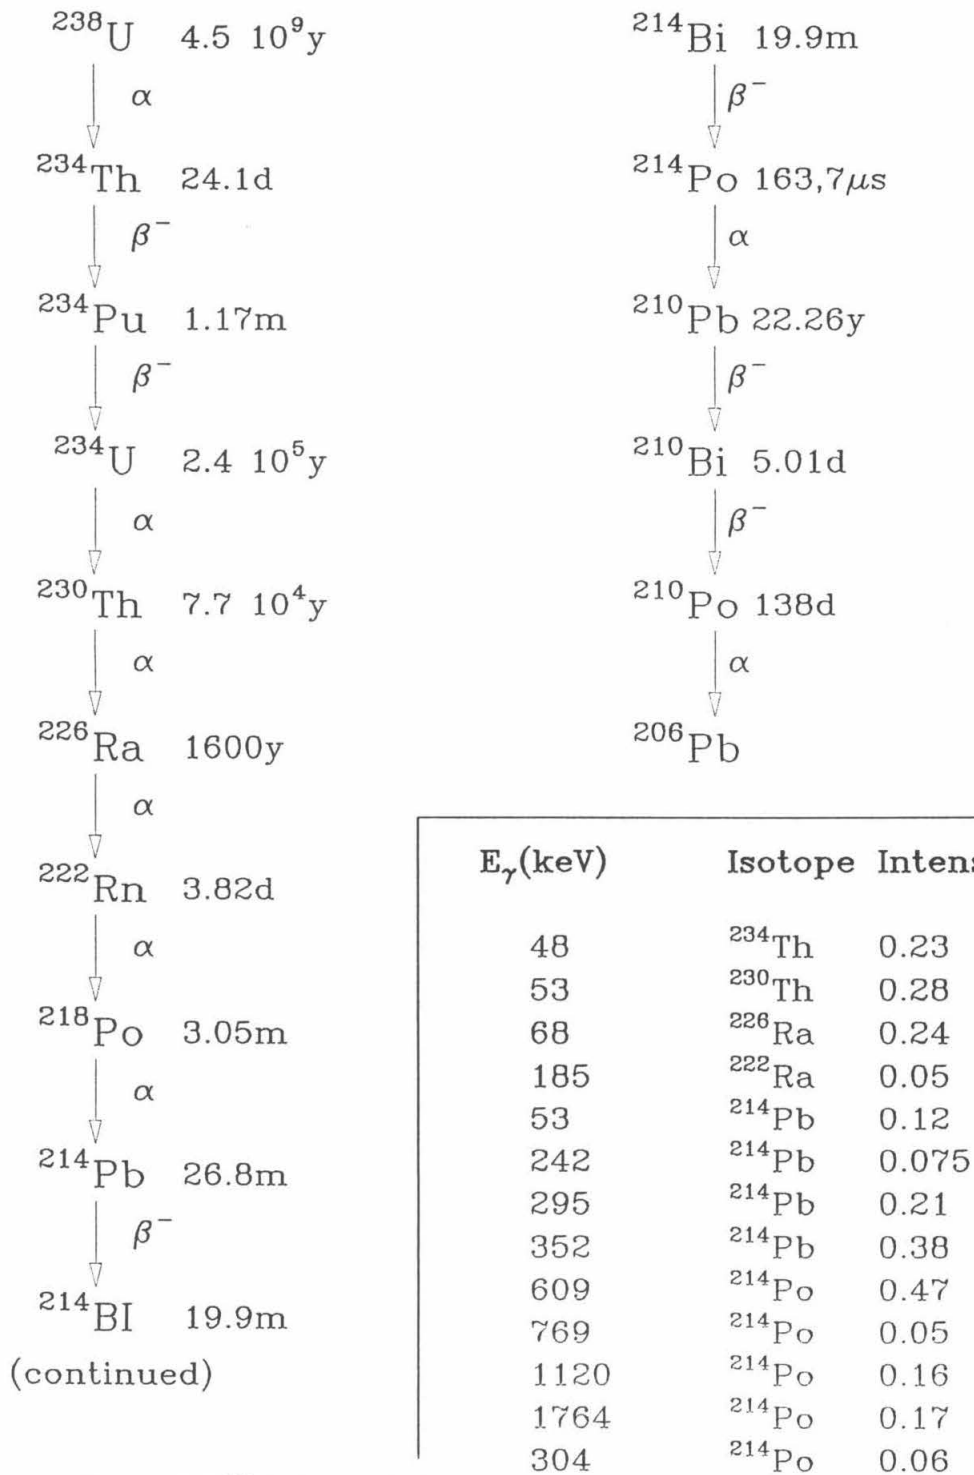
$^{238}$U 4.5 $10^9$y
$\alpha$
$^{234}$Th 24.1d
$\beta^-$
$^{234}$Pu 1.17m
$\beta^-$
$^{234}$U 2.4 $10^5$y
$\alpha$
$^{230}$Th 7.7 $10^4$y
$\alpha$
$^{226}$Ra 1600y
$\alpha$
$^{222}$Rn 3.82d
$\alpha$
$^{218}$Po 3.05m
$\alpha$
$^{214}$Pb 26.8m
$\beta^-$
$^{214}$BI 19.9m
(continued)

$^{214}$Bi 19.9m
$\beta^-$
$^{214}$Po 163,7$\mu$s
$\alpha$
$^{210}$Pb 22.26y
$\beta^-$
$^{210}$Bi 5.01d
$\beta^-$
$^{210}$Po 138d
$\alpha$
$^{206}$Pb

| $E_\gamma$(keV) | Isotope | Inten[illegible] |
|---|---|---|
| 48 | $^{234}$Th | 0.23 |
| 53 | $^{230}$Th | 0.28 |
| 68 | $^{226}$Ra | 0.24 |
| 185 | $^{222}$Ra | 0.05 |
| 53 | $^{214}$Pb | 0.12 |
| 242 | $^{214}$Pb | 0.075 |
| 295 | $^{214}$Pb | 0.21 |
| 352 | $^{214}$Pb | 0.38 |
| 609 | $^{214}$Po | 0.47 |
| 769 | $^{214}$Po | 0.05 |
| 1120 | $^{214}$Po | 0.16 |
| 1764 | $^{214}$Po | 0.17 |
| 304 | $^{214}$Po | 0.06 |